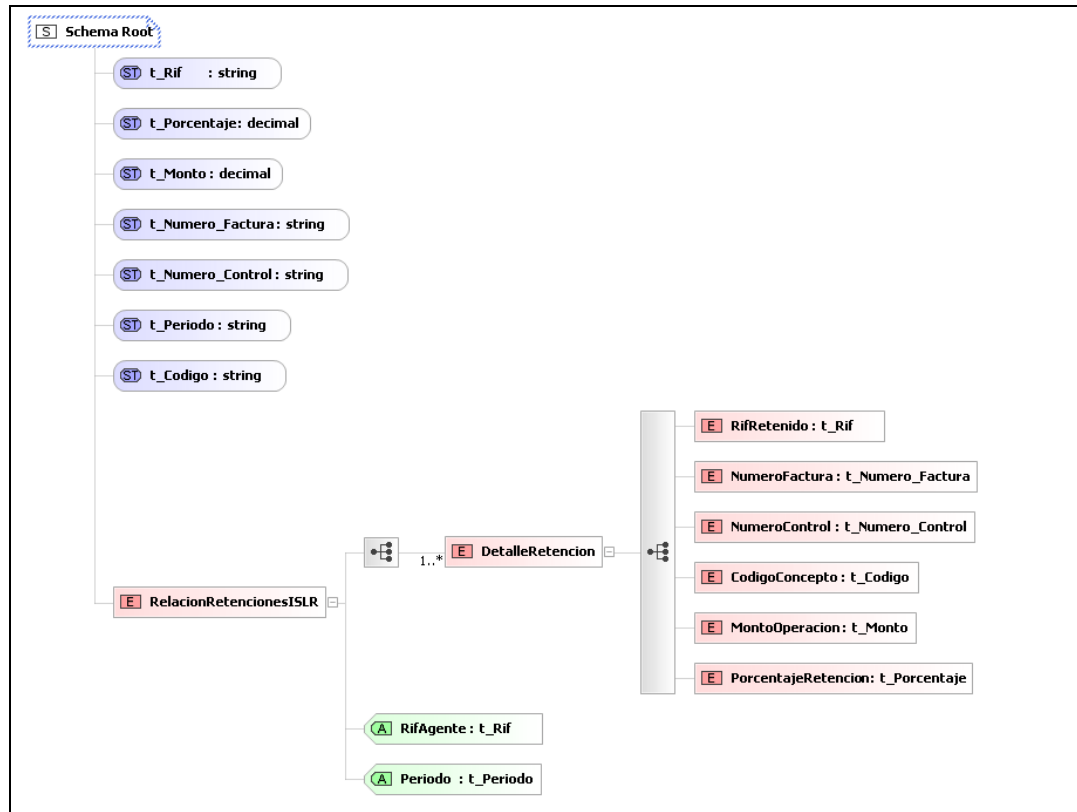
S Schema Root

ST t_Rif : string

ST t_Porcentaje: decimal

ST t_Monto : decimal

ST t_Numero_Factura : string

ST t_Numero_Control : string

ST t_Periodo : string

ST t_Codigo : string

E RelacionRetencionesISLR

1..*

E DetalleRetencion

E RifRetenido : t_Rif

E NumeroFactura : t_Numero_Factura

E NumeroControl : t_Numero_Control

E CodigoConcepto : t_Codigo

E MontoOperacion : t_Monto

E PorcentajeRetencion: t_Porcentaje

A RifAgente : t_Rif

A Periodo : t_Periodo